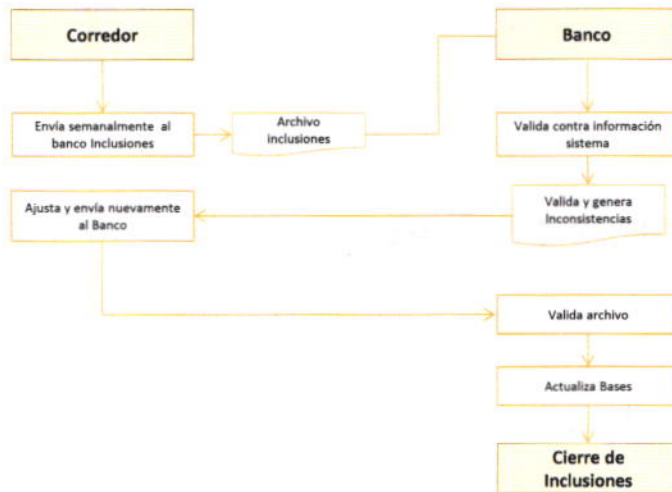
Corredor

Banco

Envía semanalmente al banco Inclusiones

Archivo inclusiones

Valida contra información sistema

Ajusta y envía nuevamente al Banco

Valida y genera Inconsistencias

Valida archivo

Actualiza Bases

Cierre de Inclusiones